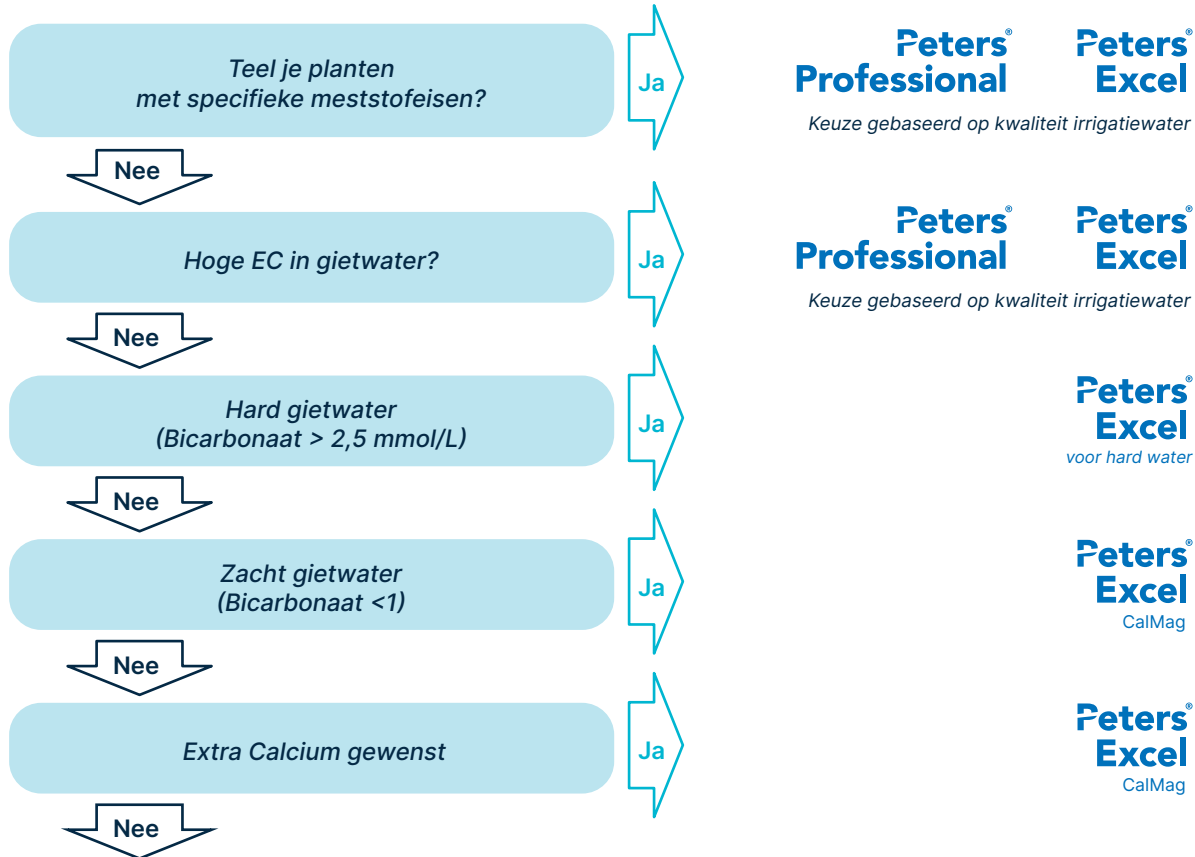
Teel je planten
met specifieke meststofeisen?

Ja

Peters® Professional

Peters® Excel

Keuze gebaseerd op kwaliteit irrigatiewater

Nee

Hoge EC in gietwater?

Ja

Peters® Professional

Peters® Excel

Keuze gebaseerd op kwaliteit irrigatiewater

Nee

Hard gietwater
(Bicarbonaat > 2,5 mmol/L)

Ja

Peters® Excel
voor hard water

Nee

Zacht gietwater
(Bicarbonaat <1)

Ja

Peters® Excel
CalMag

Nee

Extra Calcium gewenst

Ja

Peters® Excel
CalMag

Nee